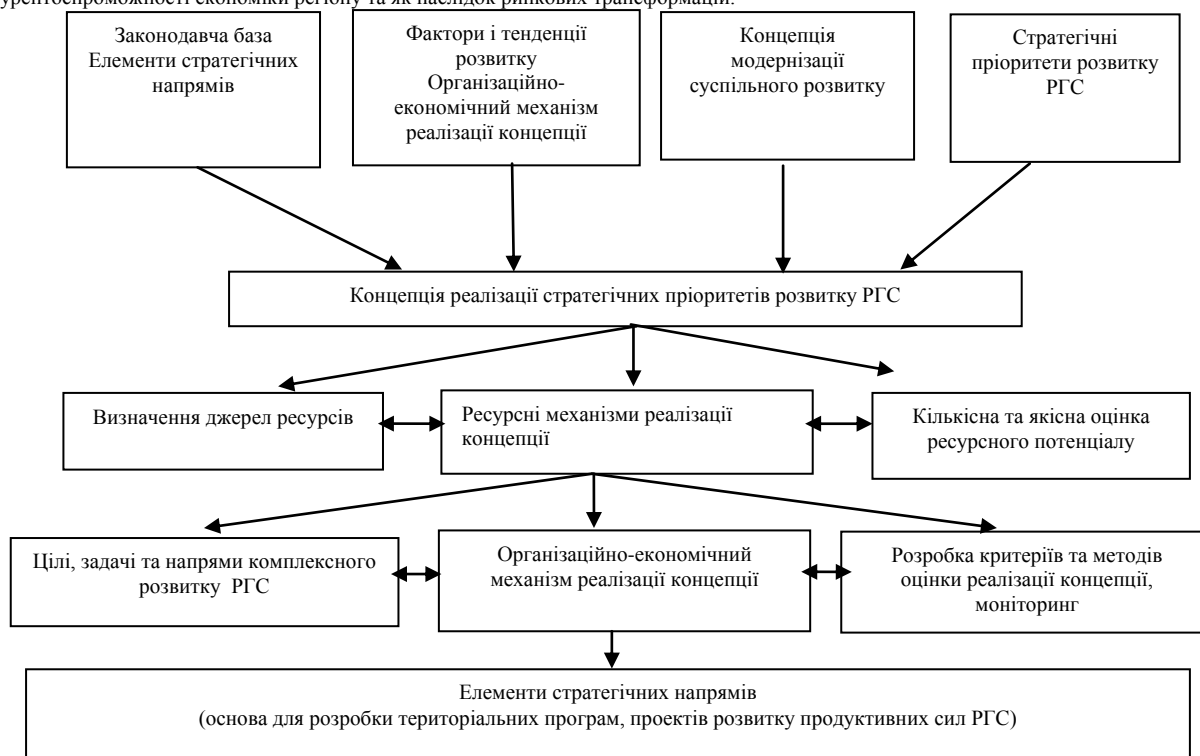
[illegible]урентоспроможності економіки регіону та як наслідок ринкових трансформацій.

Законодавча база Елементи стратегічних напрямів

Фактори і тенденції розвитку Організаційно-економічний механізм реалізації концепції

Концепція модернізації суспільного розвитку

Стратегічні пріоритети розвитку РГС

Концепція реалізації стратегічних пріоритетів розвитку РГС

Визначення джерел ресурсів

Ресурсні механізми реалізації концепції

Кількісна та якісна оцінка ресурсного потенціалу

Цілі, задачі та напрями комплексного розвитку РГС

Організаційно-економічний механізм реалізації концепції

Розробка критеріїв та методів оцінки реалізації концепції, моніторинг

Елементи стратегічних напрямів
(основа для розробки територіальних програм, проектів розвитку продуктивних сил РГС)